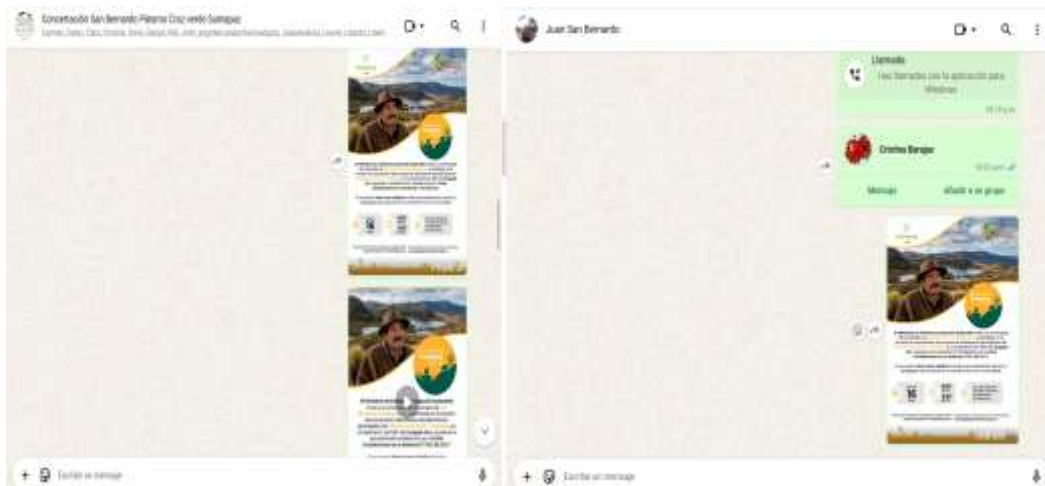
Concertación San Bernardo Páramo Cruz verde Sumapaz

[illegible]

Escribe un mensaje

Juan San Bernardo

Llamada

Has llamado con la aplicación para Windows

Cristina Barajas

Mensaje

Añadir a un grupo

Escribe un mensaje